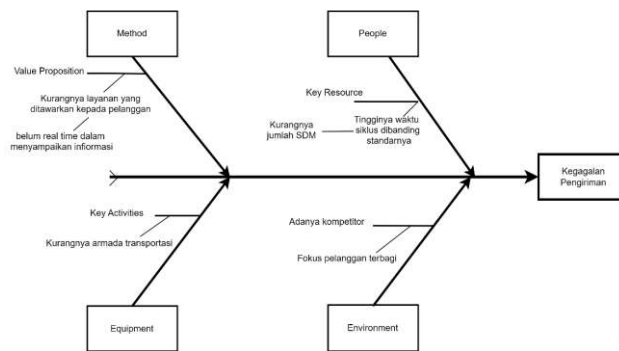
Method

Value Proposition

Kurangnya layanan yang ditawarkan kepada pelanggan

belum real time dalam menyampaikan inforrnasi

People

Key Resource

Kurangnya jumlah SDM

Tingginya waktu siklus dibanding standarnya

Kegagalan Pengiriman

Key Activities

Kurangnya armada transportasi

Adanya kompetitor

Fokus pelanggan terbagi

Equipment

Environment